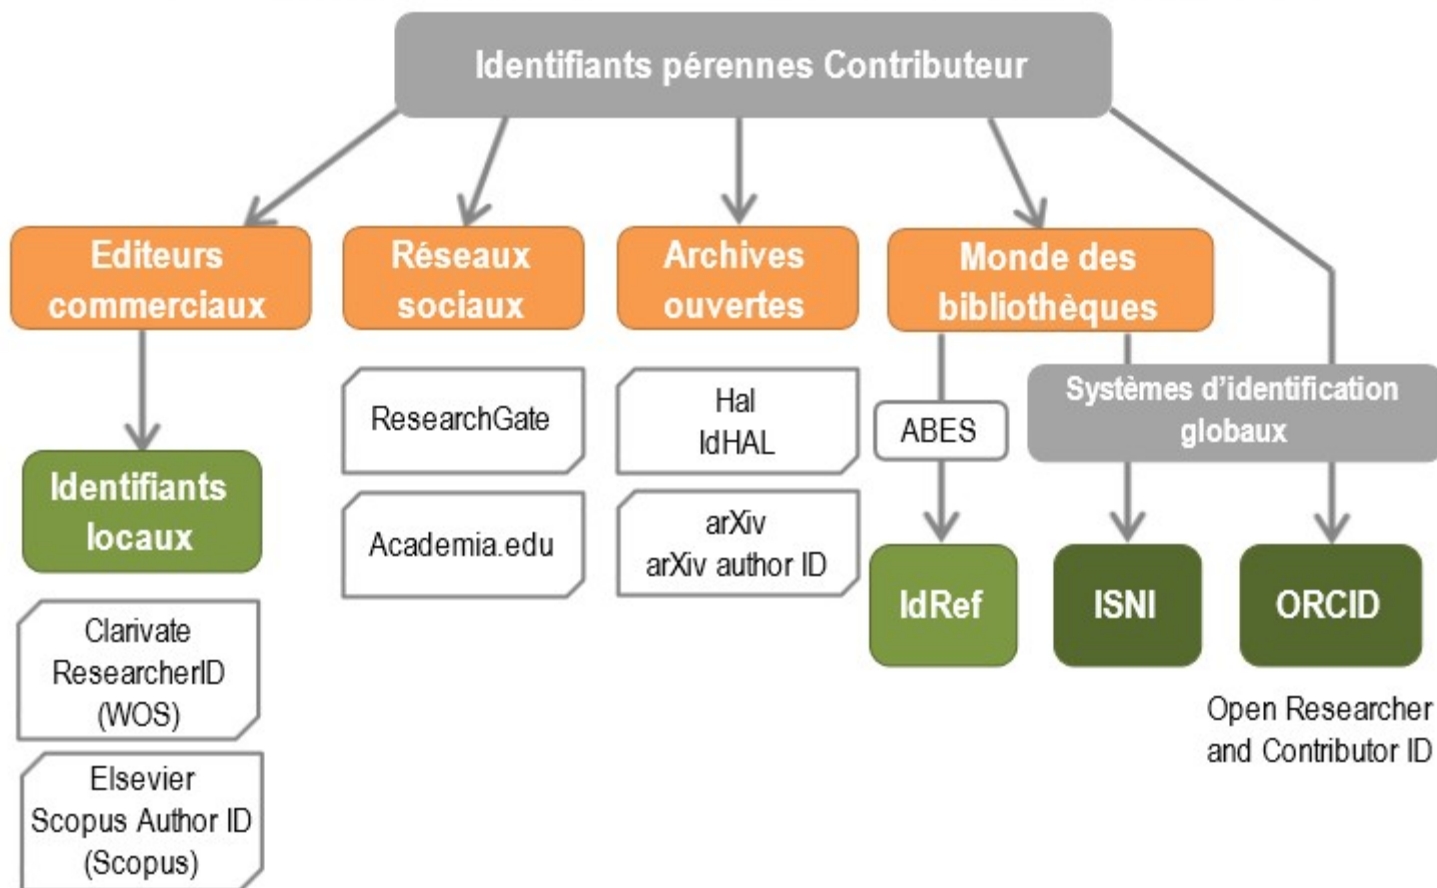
Identifiants pérennes Contributeur

Editeurs commerciaux

Réseaux sociaux

Archives ouvertes

Monde des bibliothèques

Identifiants locaux

Clarivate ResearcherID (WOS)

Elsevier Scopus Author ID (Scopus)

ResearchGate

Academia.edu

Hal IdHAL

arXiv arXiv author ID

ABES

IdRef

Systèmes d'identification globaux

ISNI

ORCID

Open Researcher and Contributor ID